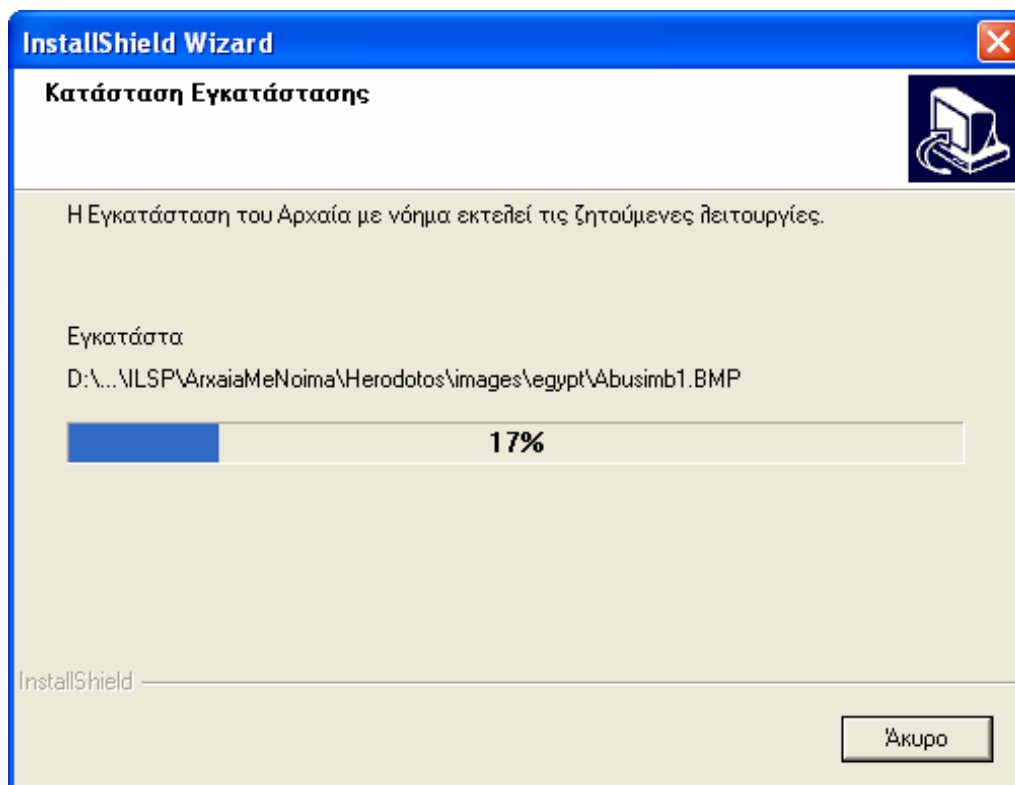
InstallShield Wizard

Κατάσταση Εγκατάστασης

Η Εγκατάσταση του Αρχαία με νόημα εκτελεί τις ζητούμενες λειτουργίες.

Εγκατάστα

D:\...\ILSP\ArxaiaMeNoima\Herodotos\images\egypt\Abusimb1.BMP

17%

InstallShield

Άκυρο